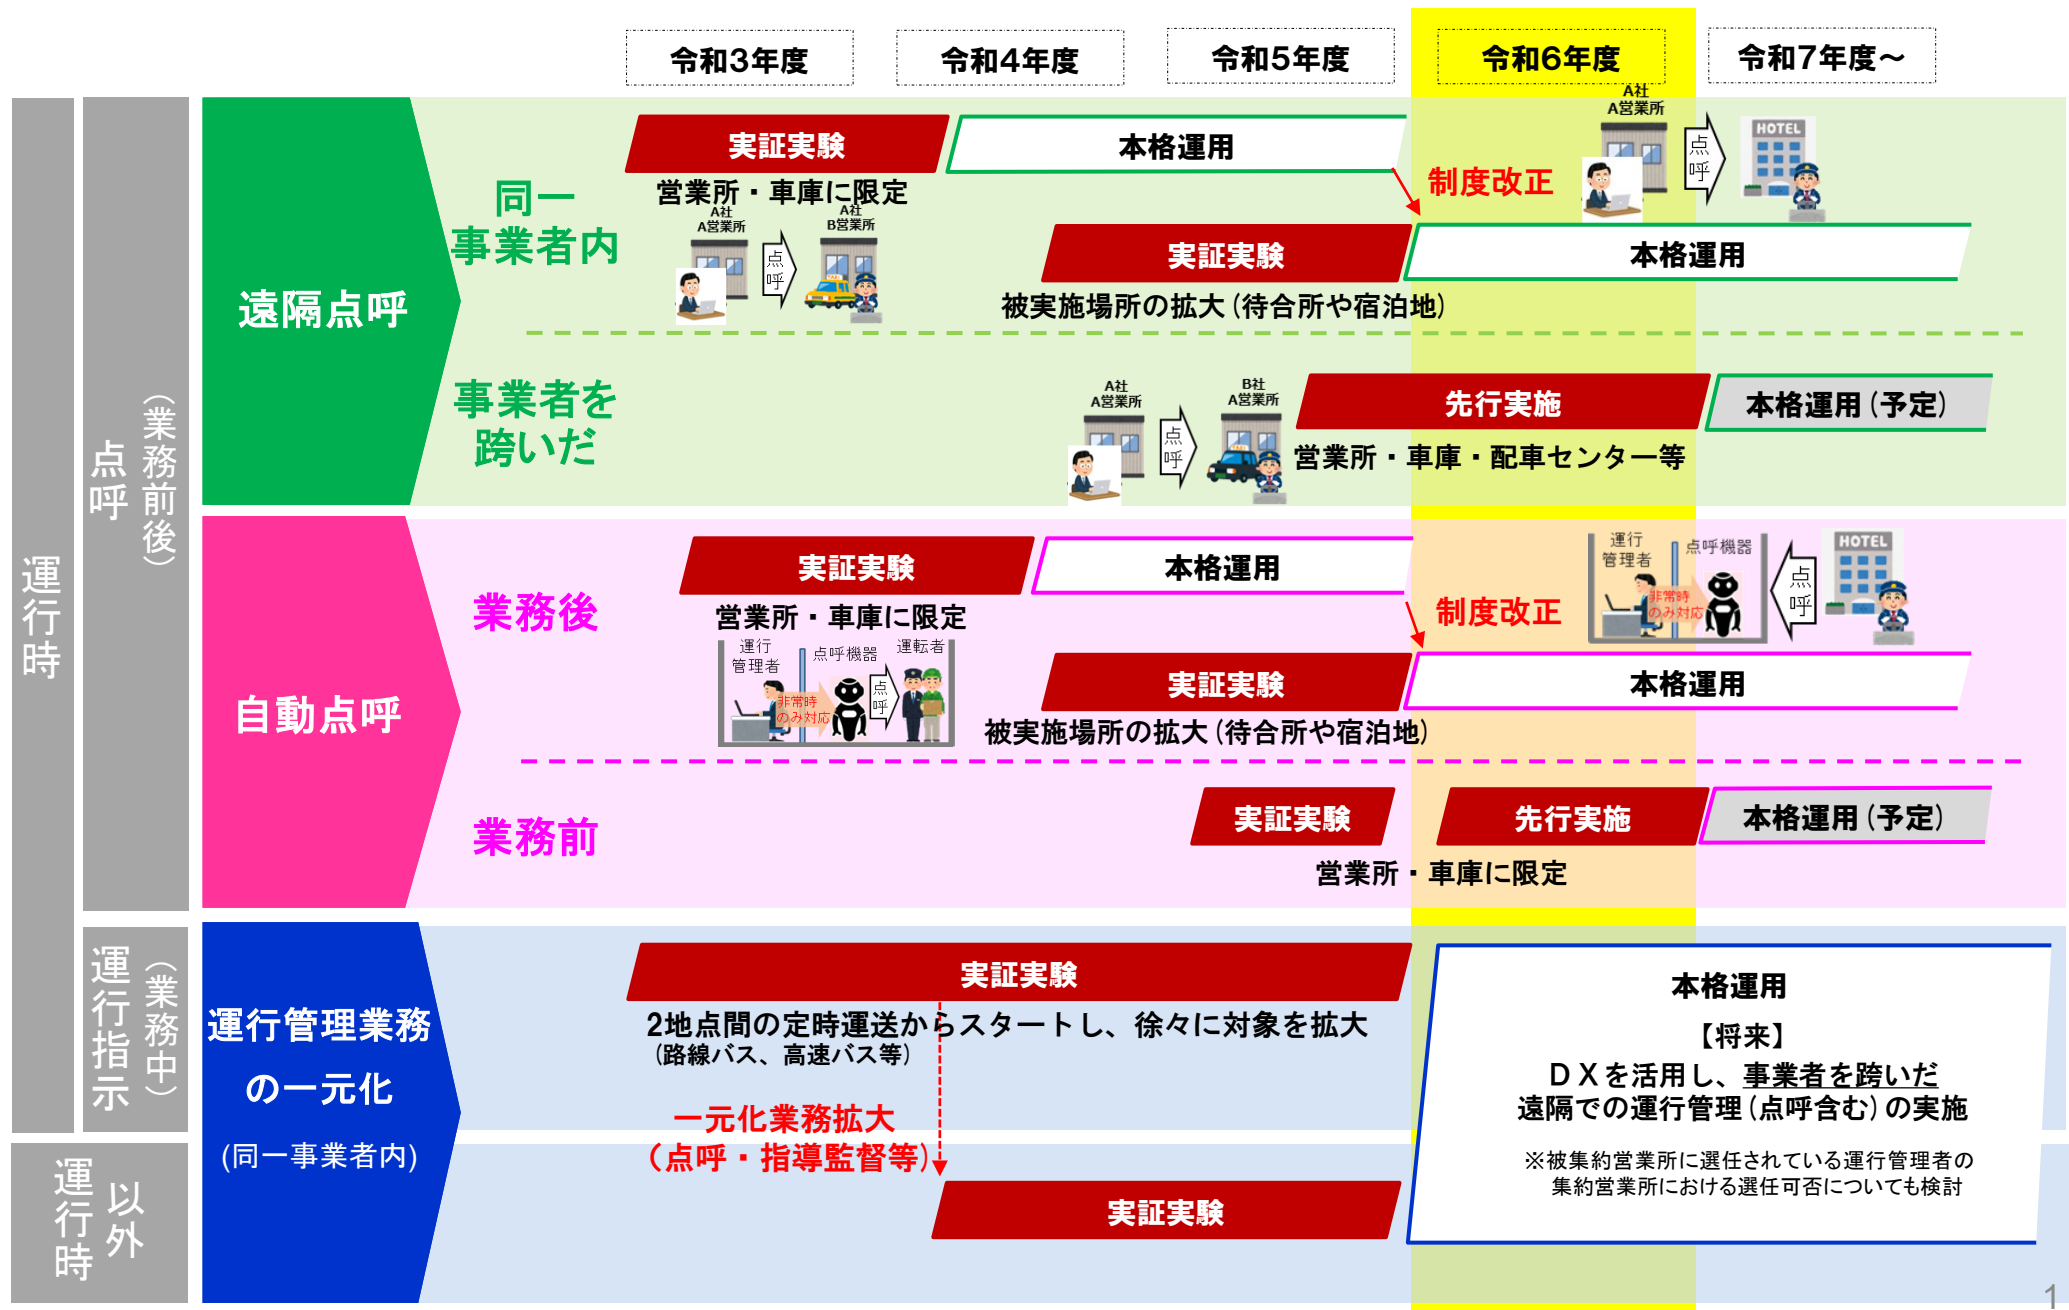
令和3年度　令和4年度　令和5年度　令和6年度　令和7年度～

運行時

点呼（業務前後）

遠隔点呼

同一事業者内

実証実験　本格運用

営業所・車庫に限定

A社 A営業所　点呼　A社 B営業所

制度改正

A社 A営業所　点呼　HOTEL

実証実験　本格運用

被実施場所の拡大（待合所や宿泊地）

事業者を跨いだ

A社 A営業所　点呼　B社 A営業所

先行実施　本格運用（予定）

営業所・車庫・配車センター等

自動点呼

業務後

実証実験　本格運用

営業所・車庫に限定

運行管理者　点呼機器　運転者　非常時のみ対応　点呼

制度改正

運行管理者　点呼機器　非常時のみ対応　点呼　HOTEL

実証実験　本格運用

被実施場所の拡大（待合所や宿泊地）

業務前

実証実験　先行実施　本格運用（予定）

営業所・車庫に限定

運行指示（業務中）

運行管理業務の一元化

(同一事業者内)

実証実験

2地点間の定時運送からスタートし、徐々に対象を拡大
（路線バス、高速バス等）

一元化業務拡大
（点呼・指導監督等）

運行時以外

実証実験

本格運用

【将来】
ＤＸを活用し、事業者を跨いだ遠隔での運行管理（点呼含む）の実施

※被集約営業所に選任されている運行管理者の集約営業所における選任可否についても検討

1